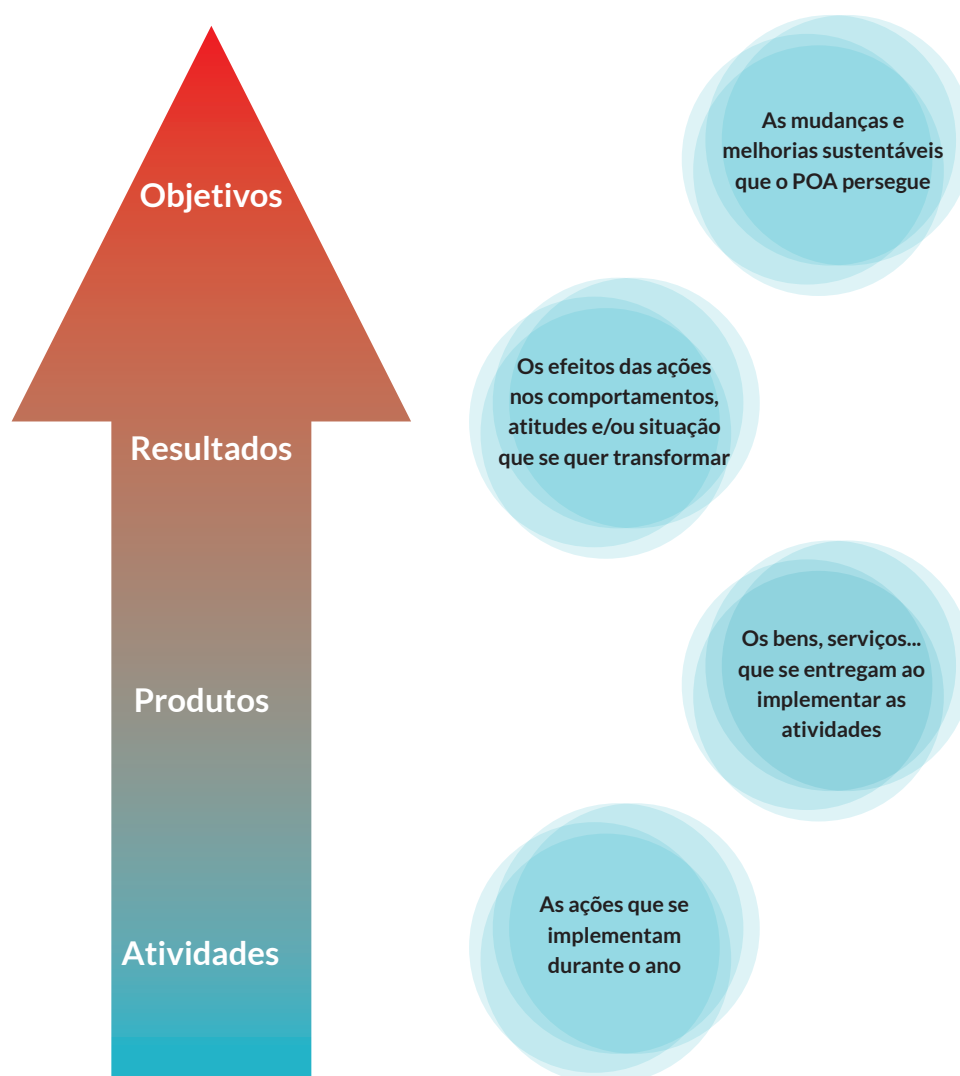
Objetivos

As mudanças e melhorias sustentáveis que o POA persegue

Resultados

Os efeitos das ações nos comportamentos, atitudes e/ou situação que se quer transformar

Produtos

Os bens, serviços... que se entregam ao implementar as atividades

Atividades

As ações que se implementam durante o ano